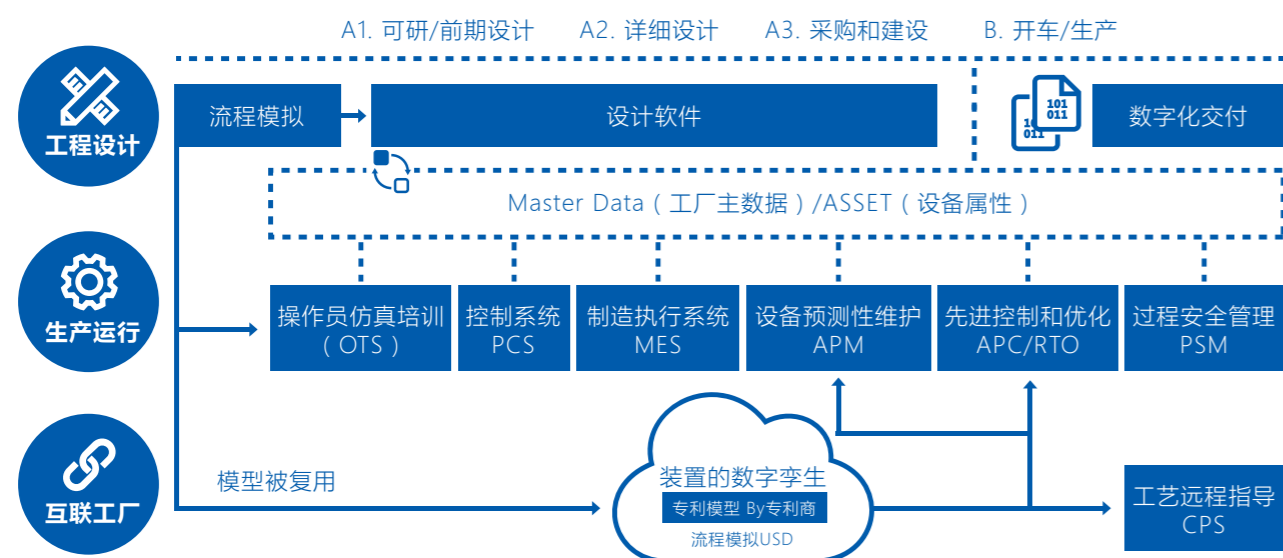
A1. 可研/前期设计　A2. 详细设计　A3. 采购和建设　B. 开车/生产

工程设计

流程模拟

设计软件

101
011
10
011

数字化交付

Master Data（工厂主数据）/ASSET（设备属性）

生产运行

操作员仿真培训（OTS）

控制系统 PCS

制造执行系统 MES

设备预测性维护 APM

先进控制和优化 APC/RTO

过程安全管理 PSM

互联工厂

模型被复用

装置的数字孪生

专利模型 By专利商

流程模拟USD

工艺远程指导 CPS